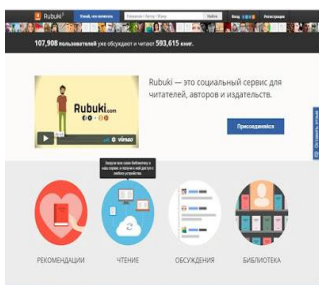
Rubuki

Найти

Вход

Регистрация

107,908 пользователей уже обсуждают и читают 593,615 книг.

Rubuki — это социальный сервис для читателей, авторов и издательств.

Rubuki.com

vimeo

Присоединяйся

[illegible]

РЕКОМЕНДАЦИИ

ЧТЕНИЕ

ОБСУЖДЕНИЯ

БИБЛИОТЕКА